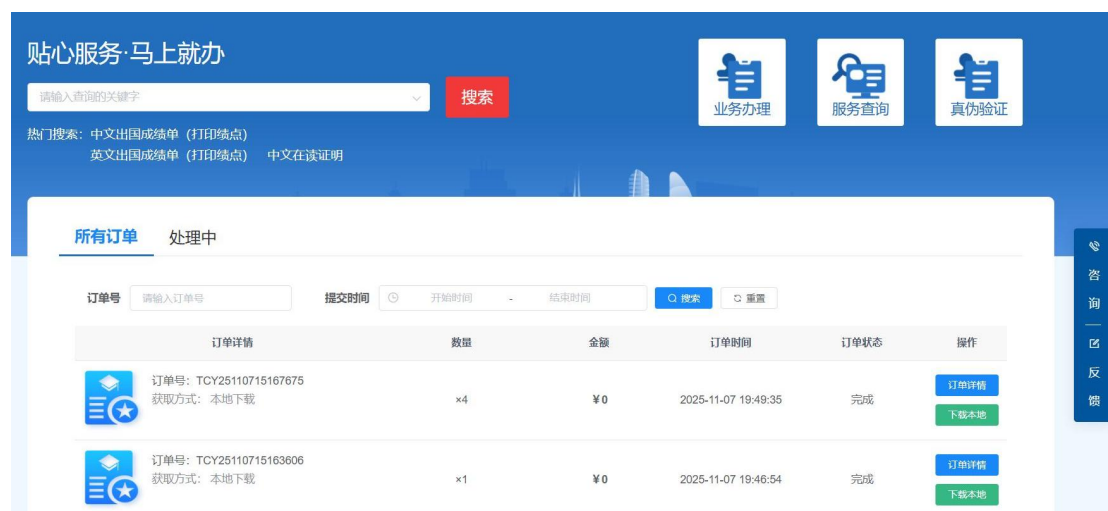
贴心服务·马上就办

请输入查询的关键字

搜索

热门搜索：中文出国成绩单（打印绩点）
英文出国成绩单（打印绩点） 中文在读证明

业务办理

服务查询

真伪验证

所有订单 处理中

订单号 请输入订单号 提交时间 开始时间 - 结束时间 搜索 重置

| 订单详情 | 数量 | 金额 | 订单时间 | 订单状态 | 操作 |
|---|---|---|---|---|---|
| 订单号：TCY25110715167675 获取方式：本地下载 | ×4 | ¥0 | 2025-11-07 19:49:35 | 完成 | 订单详情 下载本地 |
| 订单号：TCY25110715163606 获取方式：本地下载 | ×1 | ¥0 | 2025-11-07 19:46:54 | 完成 | 订单详情 下载本地 |

咨询

反馈